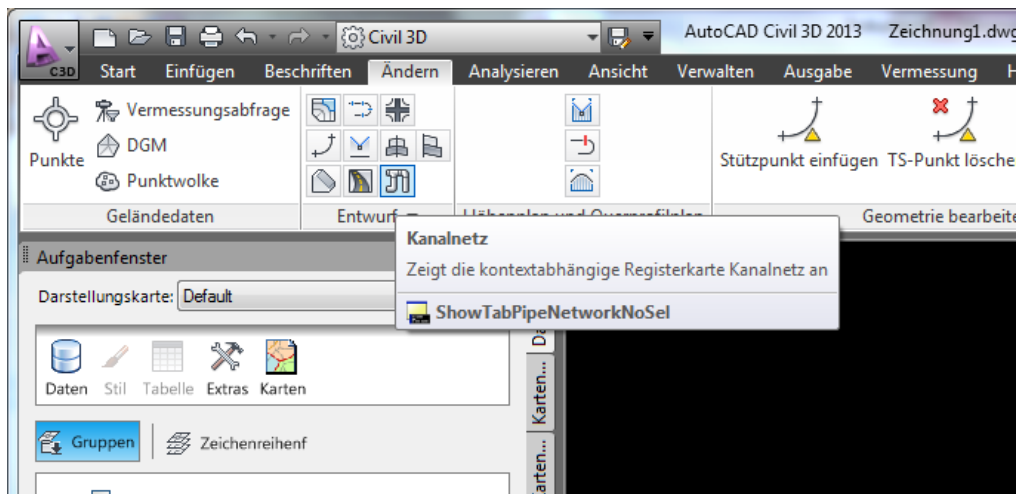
C3D
Civil 3D
AutoCAD Civil 3D 2013 Zeichnung1.dwg

Start Einfügen Beschriften Ändern Analysieren Ansicht Verwalten Ausgabe Vermessung H

Punkte
Vermessungsabfrage
DGM
Punktwolke
Geländedaten
Entwurf
Stützpunkt einfügen
TS-Punkt lösche
Geometrie bearbeite

Kanalnetz
Zeigt die kontextabhängige Registerkarte Kanalnetz an
ShowTabPipeNetworkNoSel

Aufgabenfenster
Darstellungskarte: Default
Daten Stil Tabelle Extras Karten
Gruppen
Zeichenreihenf
Da
Karten...
Karten...